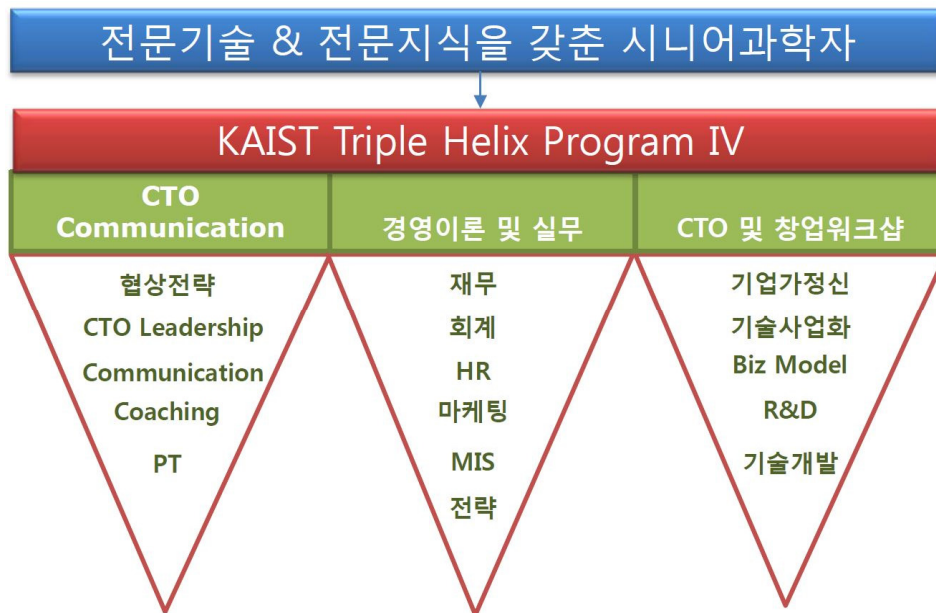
전문기술 & 전문지식을 갖춘 시니어과학자

KAIST Triple Helix Program IV

CTO Communication

협상전략
CTO Leadership
Communication
Coaching
PT

경영이론 및 실무

재무
회계
HR
마케팅
MIS
전략

CTO 및 창업워크샵

기업가정신
기술사업화
Biz Model
R&D
기술개발